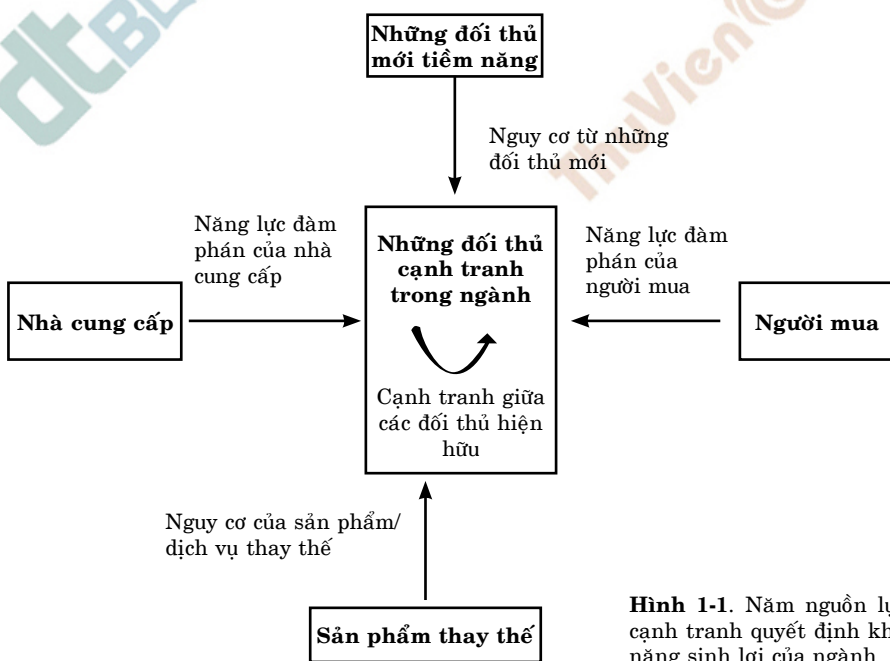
Những đối thủ mới tiềm năng

Nguy cơ từ những đối thủ mới

Năng lực đàm phán của nhà cung cấp

Những đối thủ cạnh tranh trong ngành

Năng lực đàm phán của người mua

Nhà cung cấp

Người mua

Cạnh tranh giữa các đối thủ hiện hữu

Nguy cơ của sản phẩm/ dịch vụ thay thế

Sản phẩm thay thế

**Hình 1-1**. Năm nguồn l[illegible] cạnh tranh quyết định kh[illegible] năng sinh lợi của ngành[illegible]